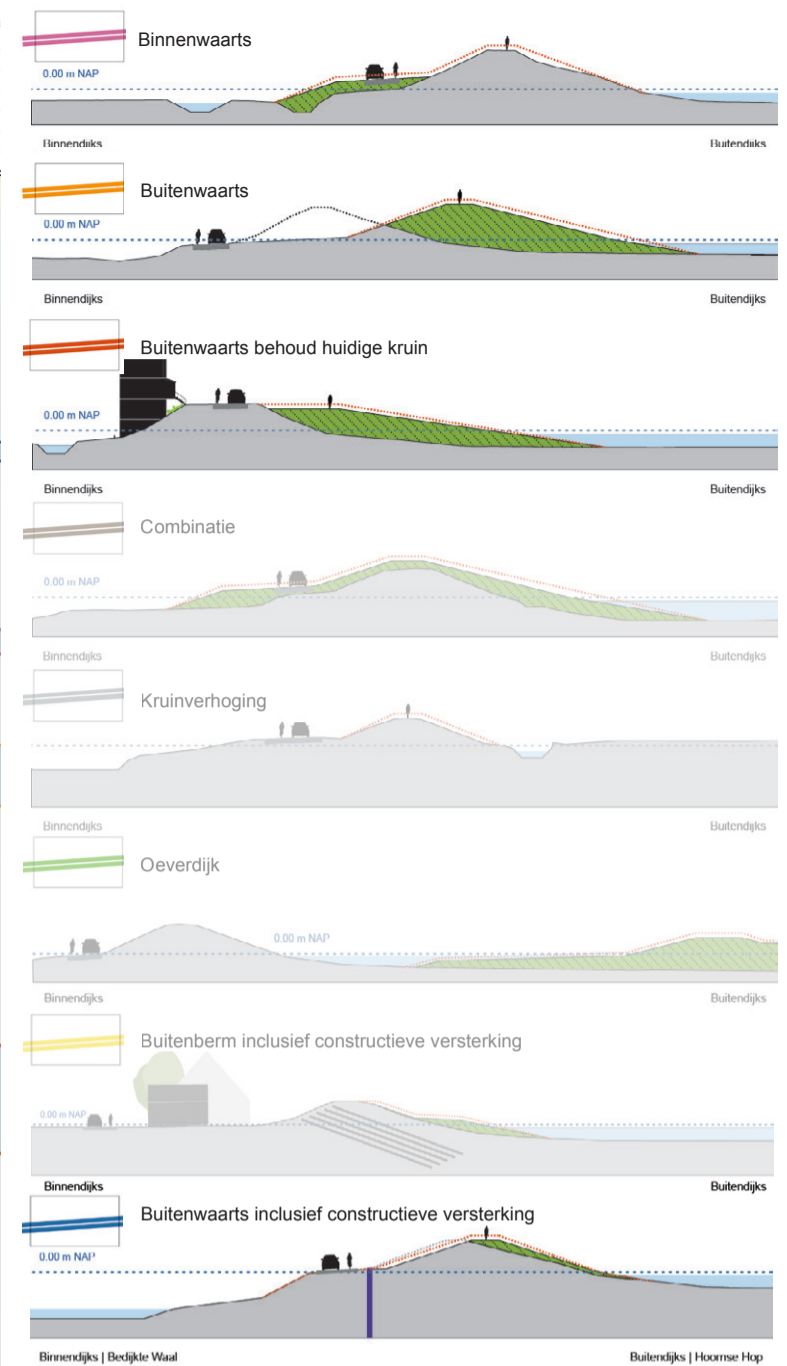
Binnenwaarts

0.00 m NAP

Binnendijks

Buitendijks

Buitenwaarts

0.00 m NAP

Binnendijks

Buitendijks

Buitenwaarts behoud huidige kruin

0.00 m NAP

Binnendijks

Buitendijks

Combinatie

0.00 m NAP

Binnendijks

Buitendijks

Kruinverhoging

Binnendijks

Buitendijks

Oeverdijk

0.00 m NAP

Binnendijks

Buitendijks

Buitenberm inclusief constructieve versterking

0.00 m NAP

Binnendijks

Buitendijks

Buitenwaarts inclusief constructieve versterking

0.00 m NAP

Binnendijks | Bedijkte Waal

Buitendijks | Hoornse Hop